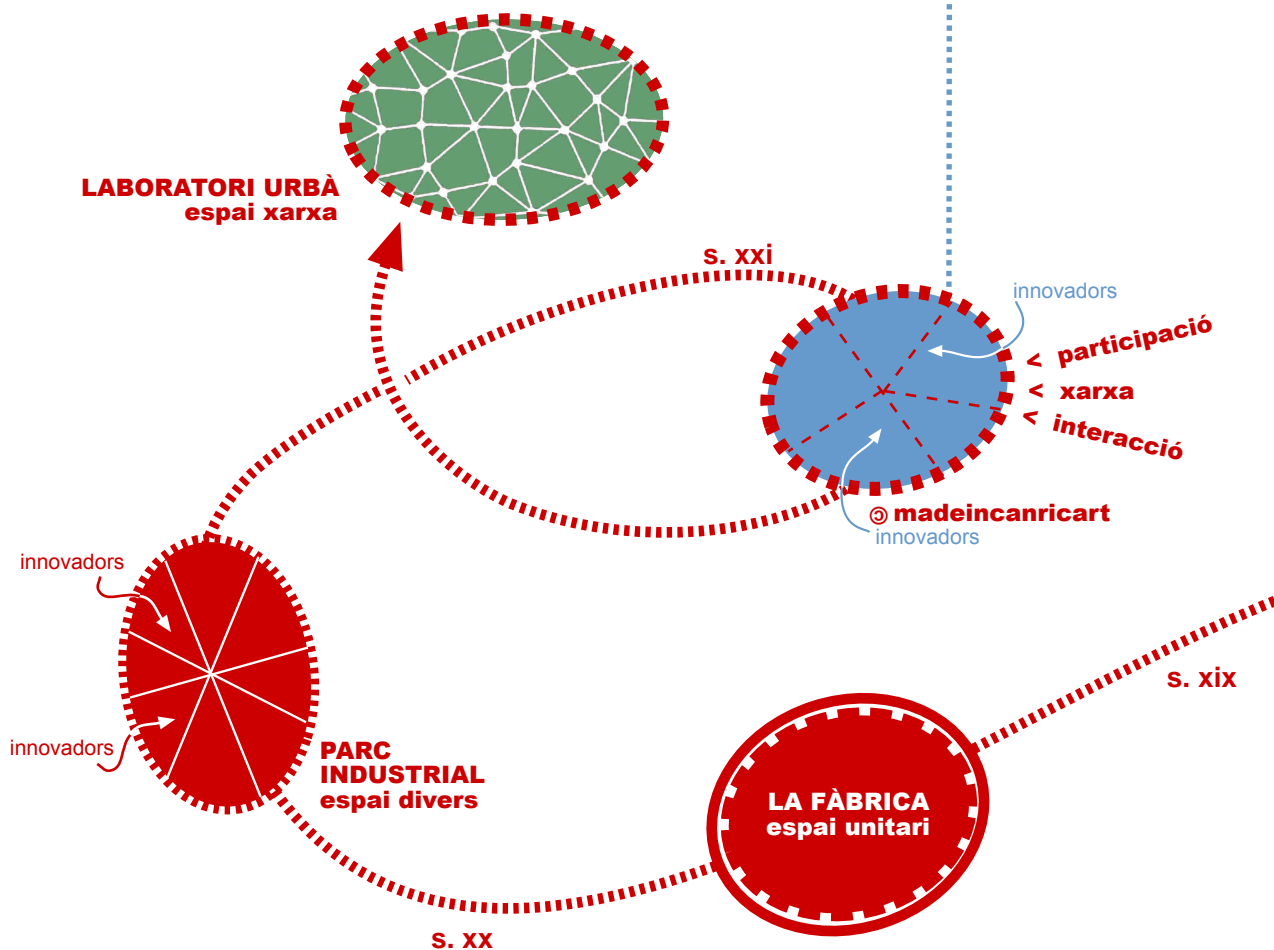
LABORATORI URBÀ
espai xarxa

s. xxi

innovadors

< participació
< xarxa
< interacció

ʘ madeincanricart
innovadors

innovadors

innovadors

PARC
INDUSTRIAL
espai divers

s. xix

LA FÀBRICA
espai unitari

s. xx